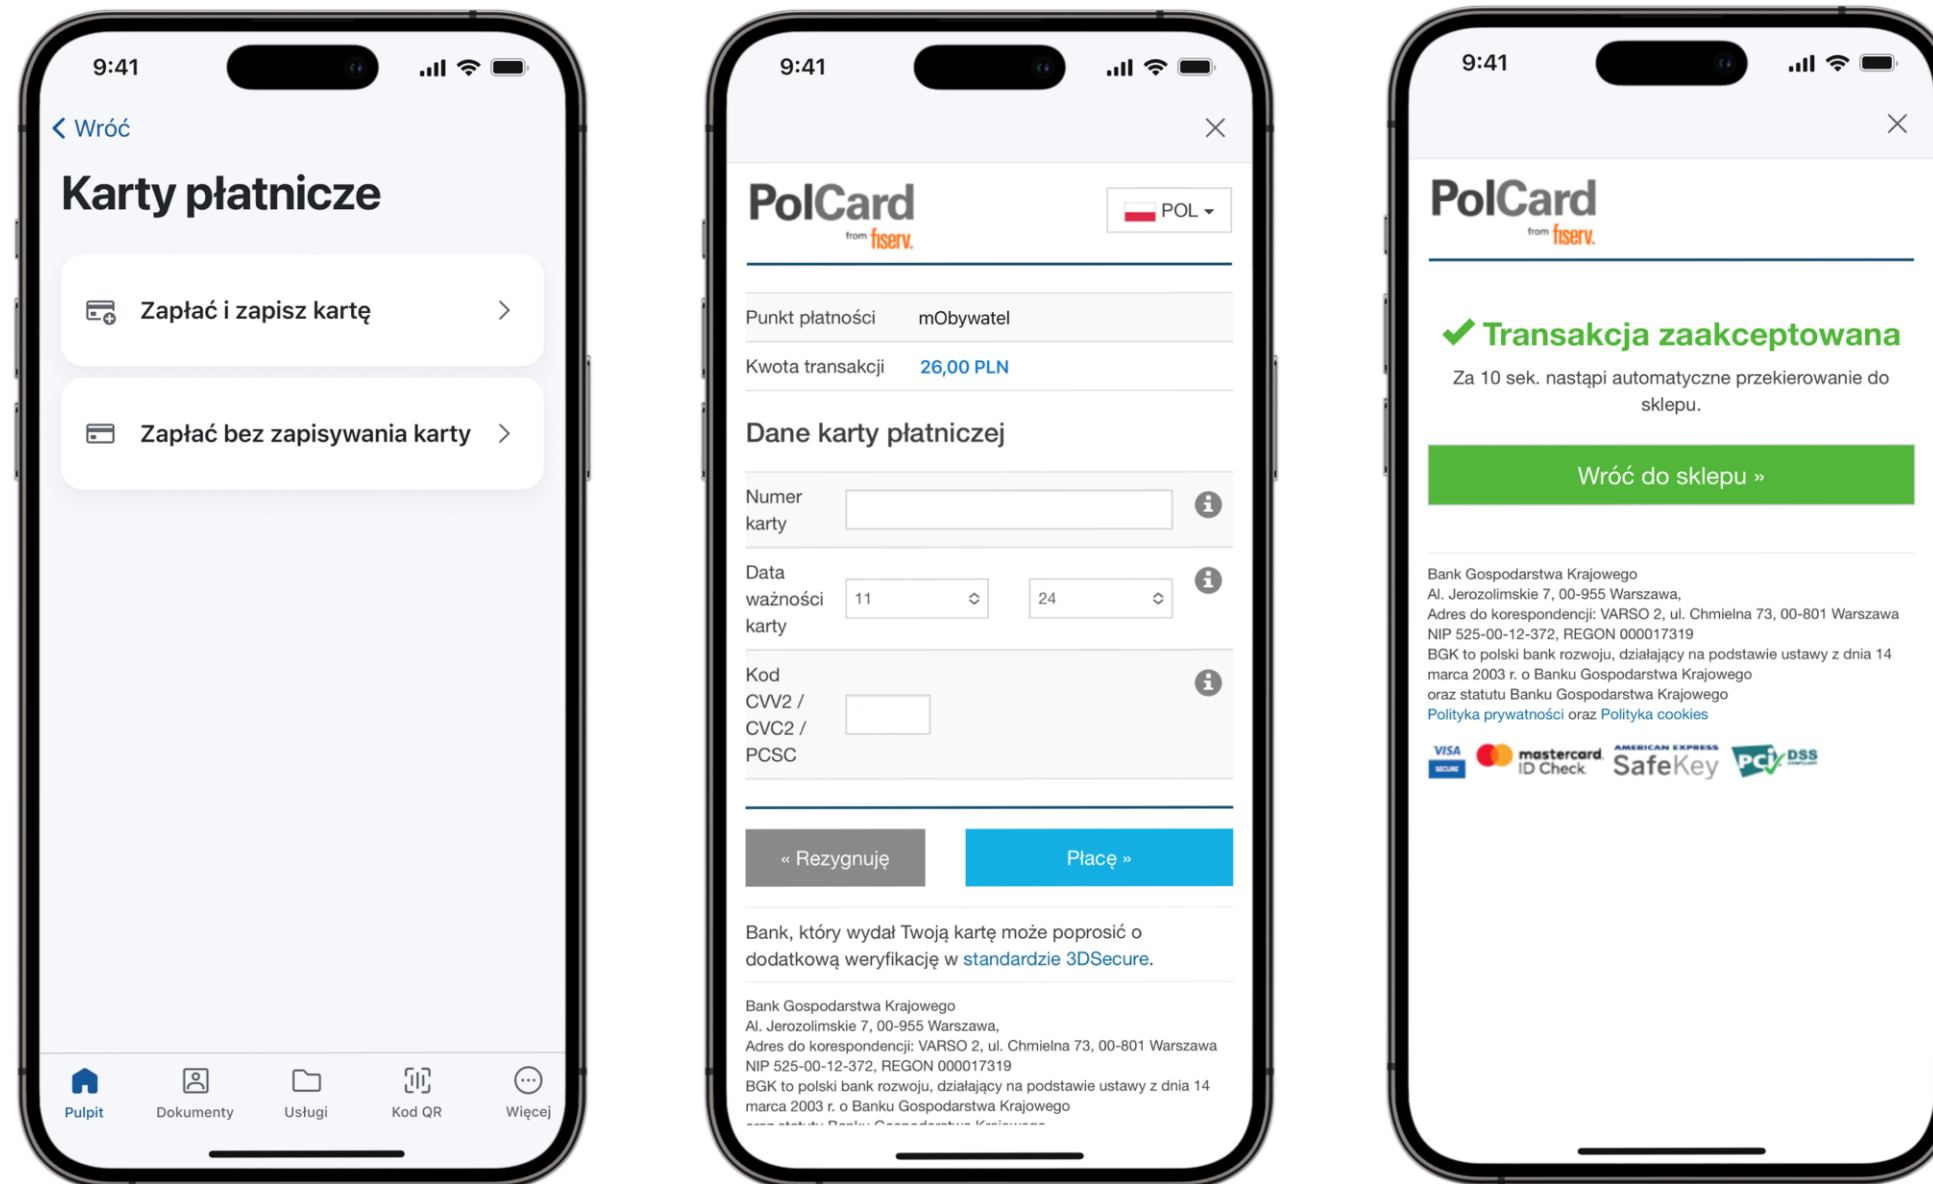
9:41

Wróć

Karty płatnicze

Zapłać i zapisz kartę

Zapłać bez zapisywania karty

Pulpit
Dokumenty
Usługi
Kod QR
Więcej

9:41

PolCard
from fiserv.

POL

Punkt płatności mObywatel
Kwota transakcji 26,00 PLN

Dane karty płatniczej

Numer karty

Data ważności karty 11 24

Kod CVV2 / CVC2 / PCSC

« Rezygnuję
Płacę »

Bank, który wydał Twoją kartę może poprosić o dodatkową weryfikację w standardzie 3DSecure.

Bank Gospodarstwa Krajowego
Al. Jerozolimskie 7, 00-955 Warszawa,
Adres do korespondencji: VARSO 2, ul. Chmielna 73, 00-801 Warszawa
NIP 525-00-12-372, REGON 000017319
BGK to polski bank rozwoju, działający na podstawie ustawy z dnia 14 marca 2003 r. o Banku Gospodarstwa Krajowego
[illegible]

9:41

PolCard
from fiserv.

Transakcja zaakceptowana
Za 10 sek. nastąpi automatyczne przekierowanie do sklepu.

Wróć do sklepu »

Bank Gospodarstwa Krajowego
Al. Jerozolimskie 7, 00-955 Warszawa,
Adres do korespondencji: VARSO 2, ul. Chmielna 73, 00-801 Warszawa
NIP 525-00-12-372, REGON 000017319
BGK to polski bank rozwoju, działający na podstawie ustawy z dnia 14 marca 2003 r. o Banku Gospodarstwa Krajowego
oraz statutu Banku Gospodarstwa Krajowego
Polityka prywatności oraz Polityka cookies

VISA SECURE mastercard ID Check AMERICAN EXPRESS SafeKey PCI DSS